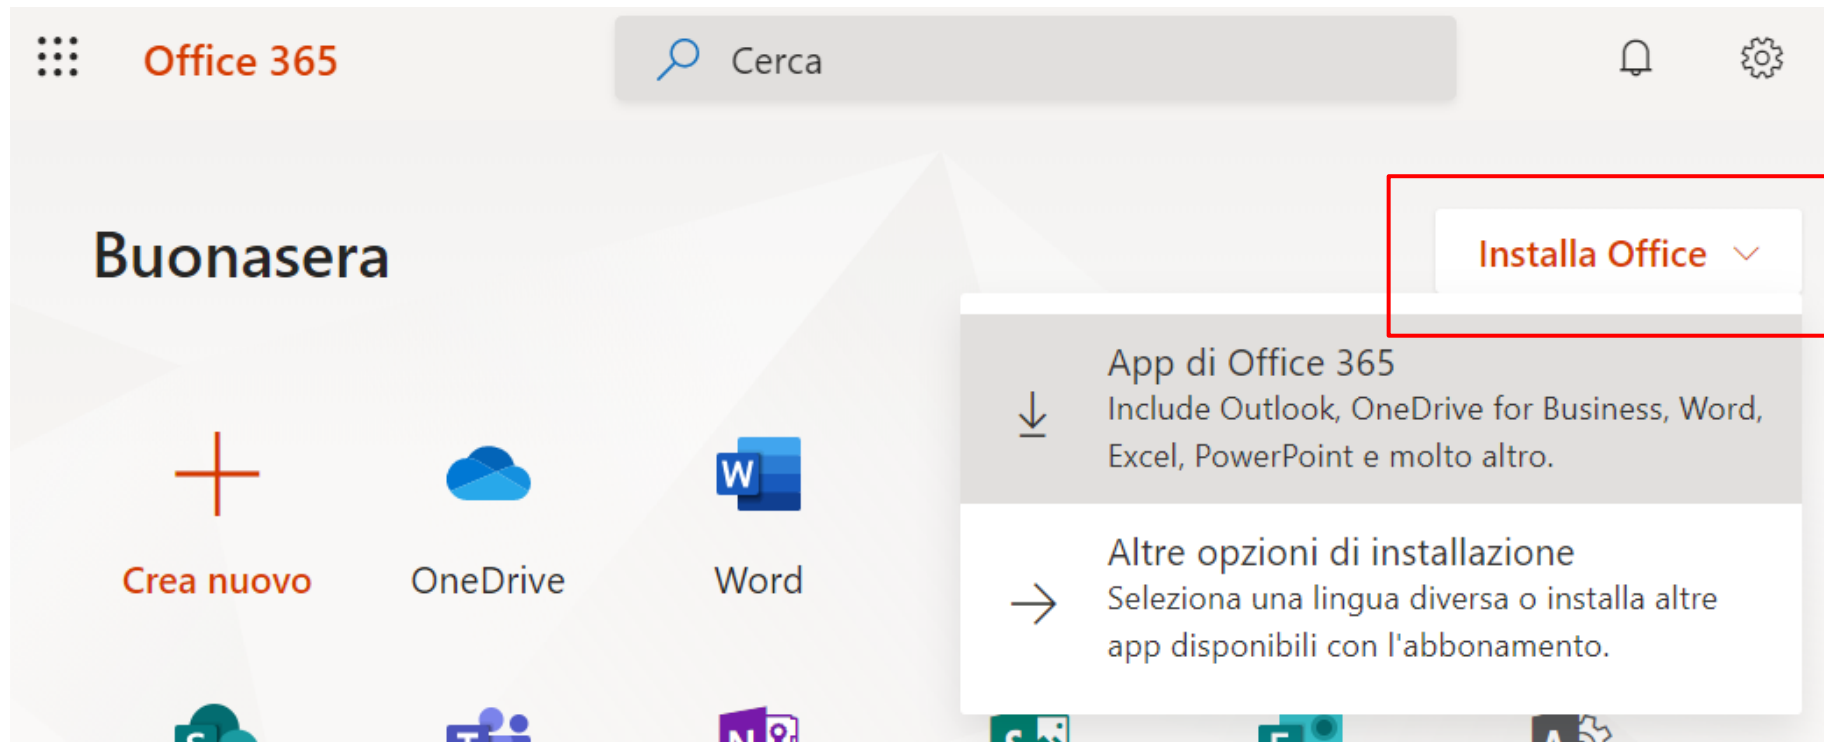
Office 365

Cerca

Buonasera

Installa Office

App di Office 365
Include Outlook, OneDrive for Business, Word, Excel, PowerPoint e molto altro.

Altre opzioni di installazione
Seleziona una lingua diversa o installa altre app disponibili con l'abbonamento.

Crea nuovo

OneDrive

W

Word